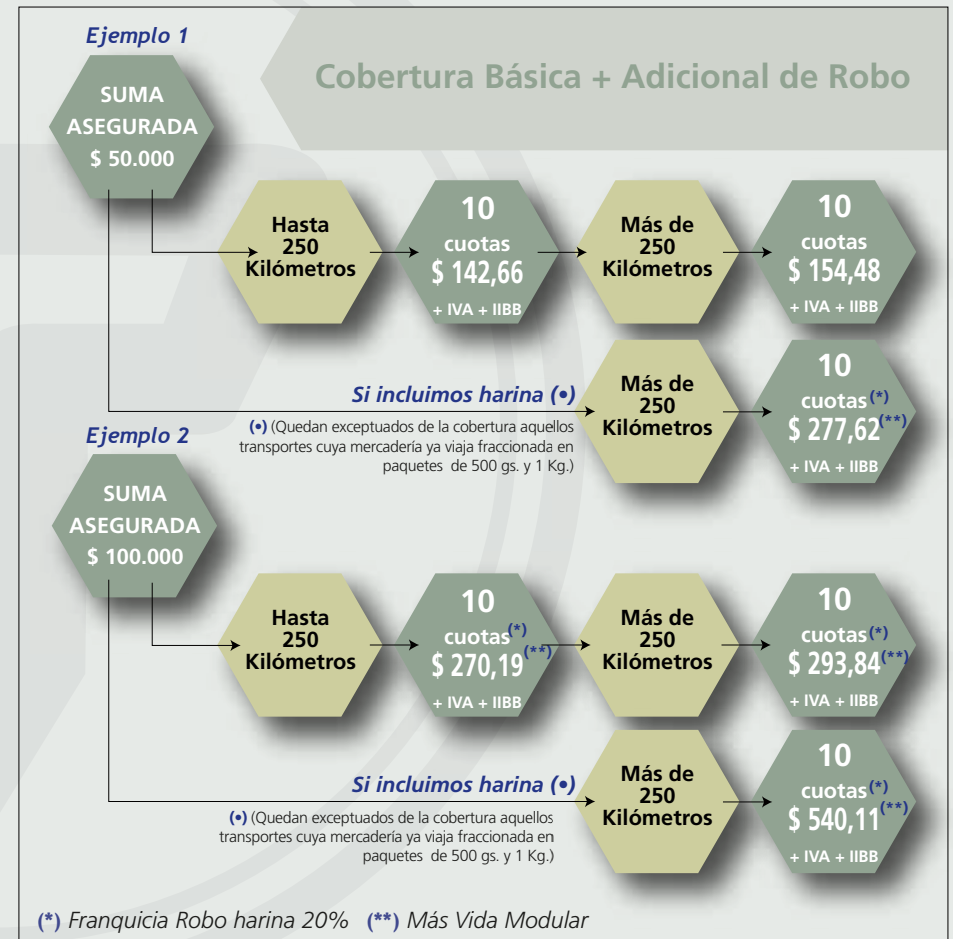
Ejemplo 1

Cobertura Básica + Adicional de Robo

SUMA ASEGURADA $ 50.000

Hasta 250 Kilómetros

10 cuotas $ 142,66 + IVA + IIBB

Más de 250 Kilómetros

10 cuotas $ 154,48 + IVA + IIBB

Si incluimos harina (•)

(•) (Quedan exceptuados de la cobertura aquellos transportes cuya mercadería ya viaja fraccionada en paquetes de 500 gs. y 1 Kg.)

Más de 250 Kilómetros

10 cuotas(*) $ 277,62(**) + IVA + IIBB

Ejemplo 2

SUMA ASEGURADA $ 100.000

Hasta 250 Kilómetros

10 cuotas(*) $ 270,19(**) + IVA + IIBB

Más de 250 Kilómetros

10 cuotas(*) $ 293,84(**) + IVA + IIBB

Si incluimos harina (•)

(•) (Quedan exceptuados de la cobertura aquellos transportes cuya mercadería ya viaja fraccionada en paquetes de 500 gs. y 1 Kg.)

Más de 250 Kilómetros

10 cuotas(*) $ 540,11(**) + IVA + IIBB

(*) Franquicia Robo harina 20% (**) Más Vida Modular